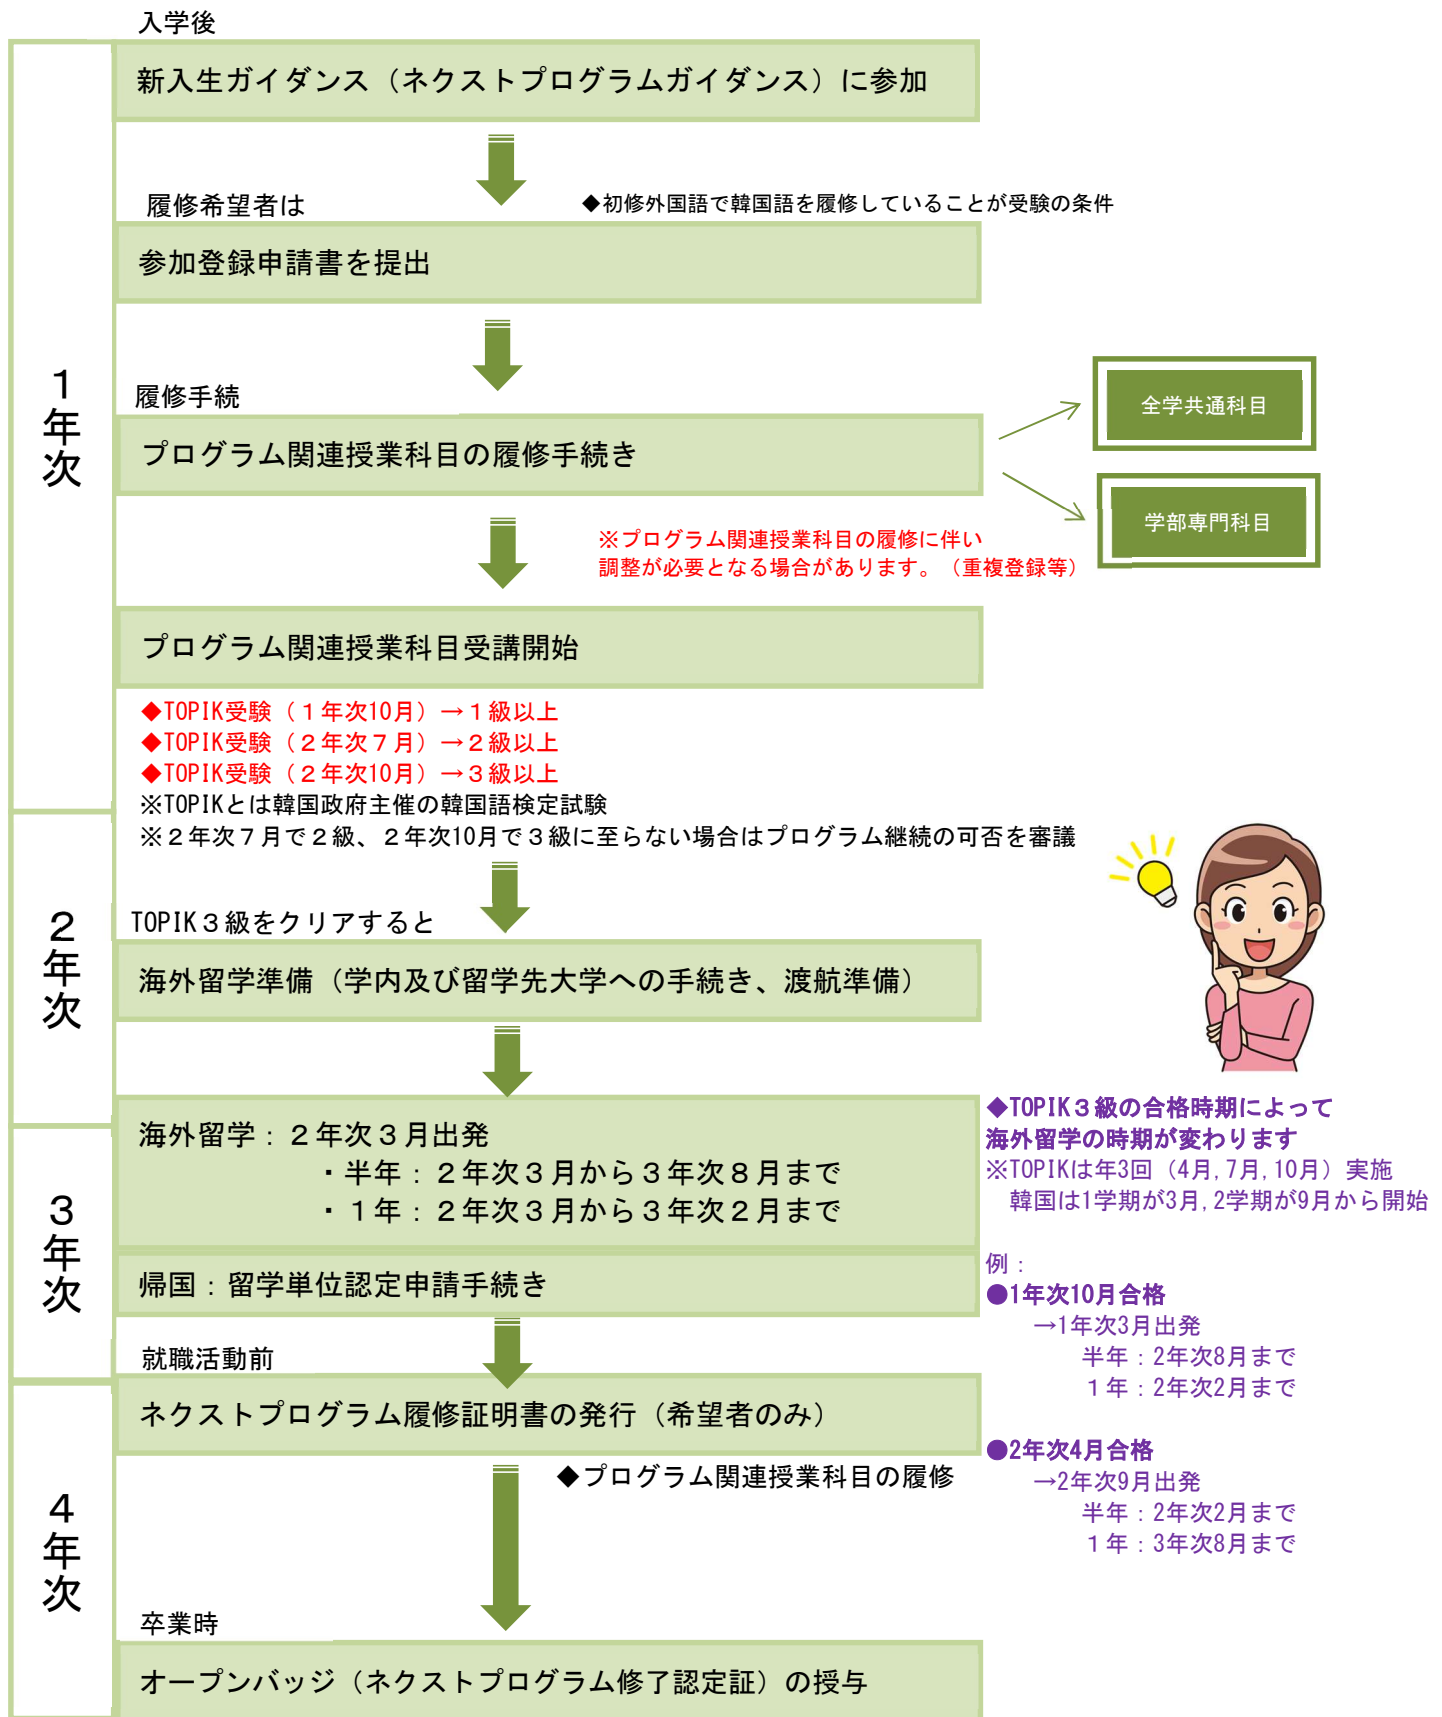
１年次

入学後

新入生ガイダンス（ネクストプログラムガイダンス）に参加

履修希望者は

◆初修外国語で韓国語を履修していることが受験の条件

参加登録申請書を提出

履修手続

プログラム関連授業科目の履修手続き

全学共通科目

学部専門科目

※プログラム関連授業科目の履修に伴い調整が必要となる場合があります。（重複登録等）

プログラム関連授業科目受講開始

◆TOPIK受験（１年次10月）→１級以上
◆TOPIK受験（２年次７月）→２級以上
◆TOPIK受験（２年次10月）→３級以上
※TOPIKとは韓国政府主催の韓国語検定試験
※２年次７月で２級、２年次10月で３級に至らない場合はプログラム継続の可否を審議

２年次

TOPIK３級をクリアすると

海外留学準備（学内及び留学先大学への手続き、渡航準備）

３年次

海外留学：２年次３月出発
・半年：２年次３月から３年次８月まで
・１年：２年次３月から３年次２月まで

帰国：留学単位認定申請手続き

◆TOPIK３級の合格時期によって海外留学の時期が変わります
※TOPIKは年3回（4月，7月，10月）実施
韓国は1学期が3月，2学期が9月から開始

例：
●1年次10月合格
→1年次3月出発
半年：2年次8月まで
１年：2年次2月まで

●2年次4月合格
→2年次9月出発
半年：2年次2月まで
１年：3年次8月まで

４年次

就職活動前

ネクストプログラム履修証明書の発行（希望者のみ）

◆プログラム関連授業科目の履修

卒業時

オープンバッジ（ネクストプログラム修了認定証）の授与